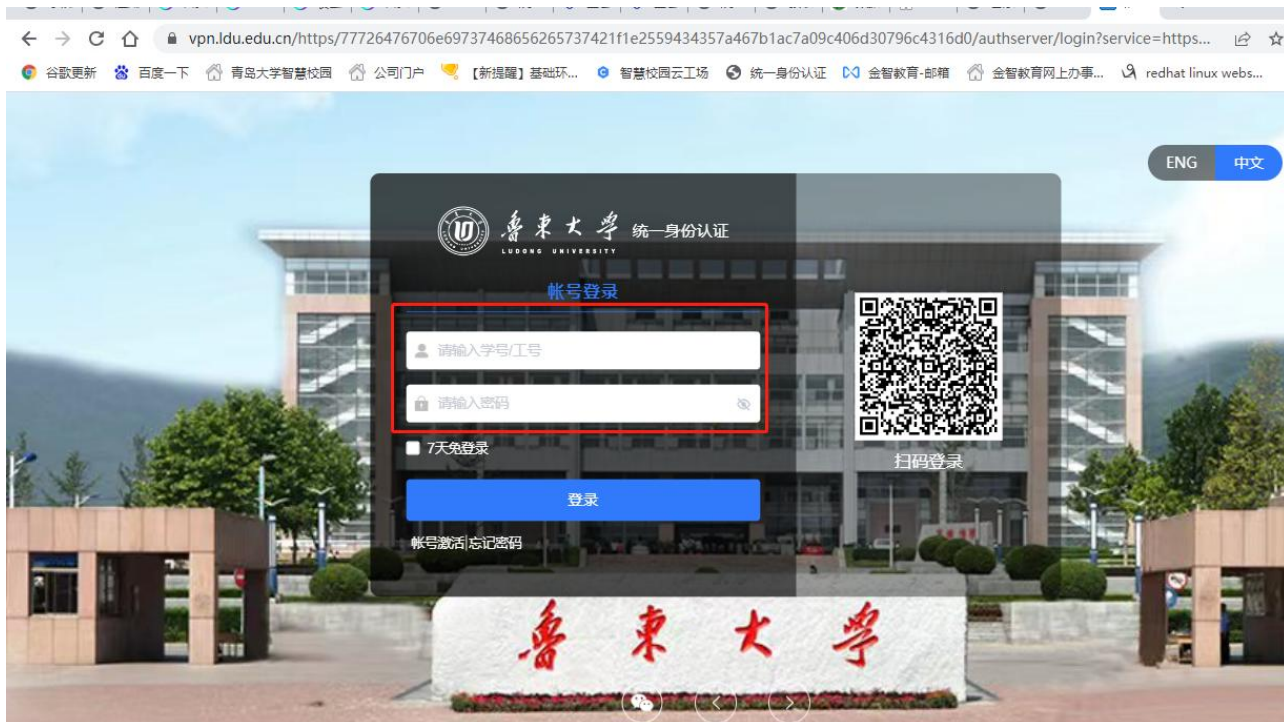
vpn.ldu.edu.cn/https/77726476706e6973746865626573742 1f1e2559434357a467b1ac7a09c406d30796c4316d0/authserver/login?service=https...

谷歌更新 百度一下 青岛大学智慧校园 公司门户 【新提醒】基础环... 智慧校园云工场 统一身份认证 金智教育-邮箱 金智教育网上办事... redhat linux webs...

ENG 中文

鲁东大学 统一身份认证
LUDONG UNIVERSITY

帐号登录

请输入学号/工号

请输入密码

7天免登录

登录

帐号激活|忘记密码

扫码登录

鲁东大学